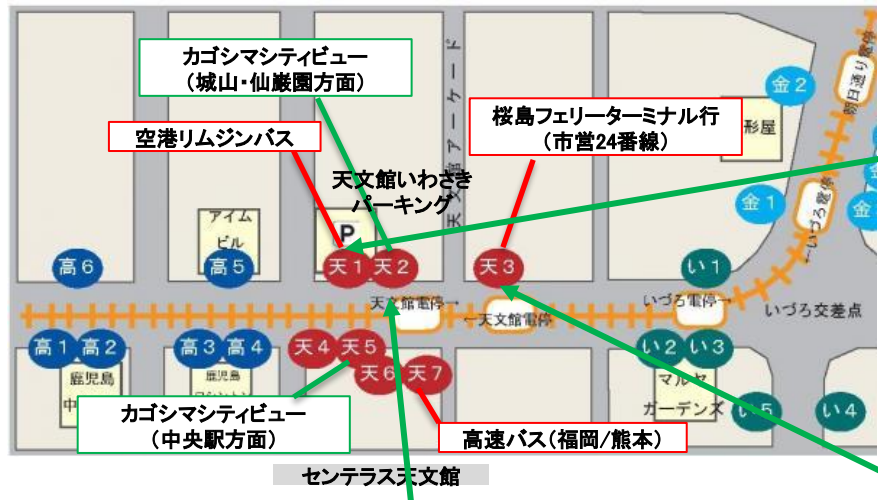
カゴシマシティビュー
（城山・仙巌園方面）

空港リムジンバス

桜島フェリーターミナル行
（市営24番線）

天文館いわさき
パーキング

天文館アーケード

金 2

形屋

金 1

金

いづろ電停

朝日通り電停

アイム
ビル

P

高 6

高 5

天 1

天 2

天 3

い 1

天文館電停→

←天文館電停

いづろ電停→

いづろ交差点

高 1

高 2

高 3

高 4

天 4

天 5

い 2

い 3

鹿児島
中

天 6

天 7

マルヤ
ガーデンズ

い 5

い 4

カゴシマシティビュー
（中央駅方面）

高速バス（福岡/熊本）

センテラス天文館